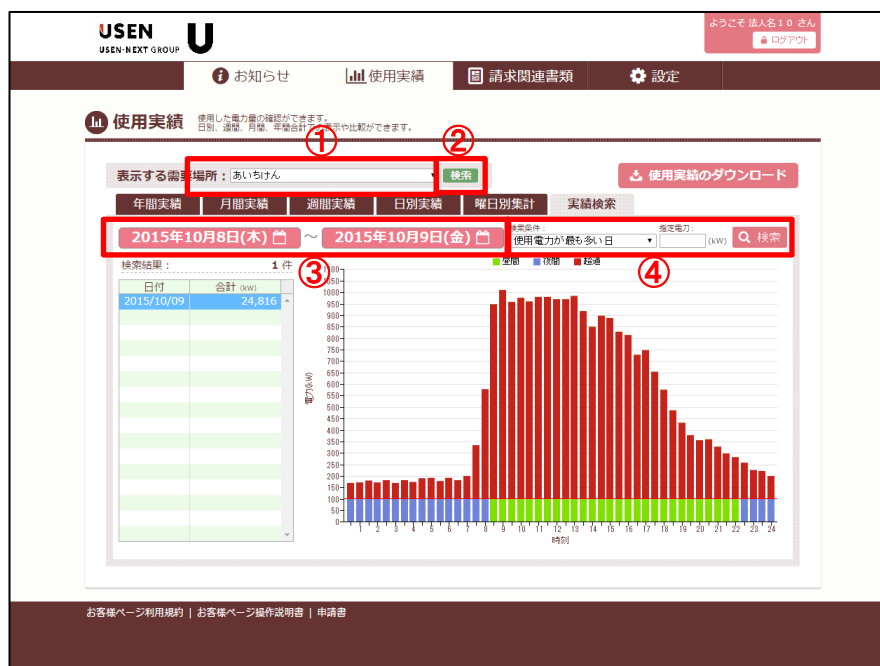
USEN
USEN-NEXT GROUP

ようこそ 法人名１０ さん
ログアウト

お知らせ | 使用実績 | 請求関連書類 | 設定

使用実績 使用した電力量の確認ができます。日別、週間、月間、年間合計で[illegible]表示や比較ができます。

①
②

表示する需要場所：あいちけん
検索

使用実績のダウンロード

年間実績 | 月間実績 | 週間実績 | 日別実績 | 曜日別集計 | 実績検索

2015年10月8日(木) ～ 2015年10月9日(金)

検索条件：使用電力が最も多い日
指定電力：(kW)
検索

③
④

検索結果： 1 件

| 日付 | 合計 (kW) |
|---|---|
| 2015/10/09 | 24,816 |

昼間 夜間 超過

1100 1050 1000 950 900 850 800 750 700 650 600 550 500 450 400 350 300 250 200 150 100 50 0

電力(kW)

1 2 3 4 5 6 7 8 9 10 11 12 13 14 15 16 17 18 19 20 21 22 23 24
時刻

お客様ページ利用規約 | お客様ページ操作説明書 | 申請書